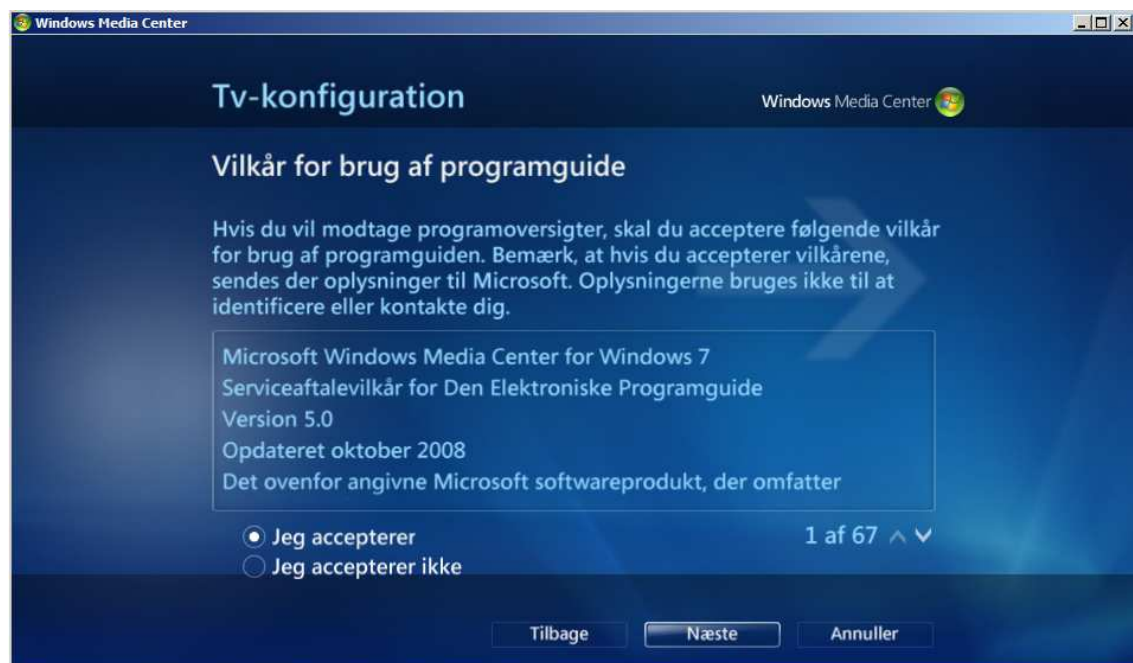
Windows Media Center

Tv-konfiguration

Windows Media Center

Vilkår for brug af programguide

Hvis du vil modtage programoversigter, skal du acceptere følgende vilkår for brug af programguiden. Bemærk, at hvis du accepterer vilkårene, sendes der oplysninger til Microsoft. Oplysningerne bruges ikke til at identificere eller kontakte dig.

Microsoft Windows Media Center for Windows 7
Serviceaftalevilkår for Den Elektroniske Programguide
Version 5.0
Opdateret oktober 2008
Det ovenfor angivne Microsoft softwareprodukt, der omfatter

Jeg accepterer
Jeg accepterer ikke

1 af 67

Tilbage
Næste
Annuller